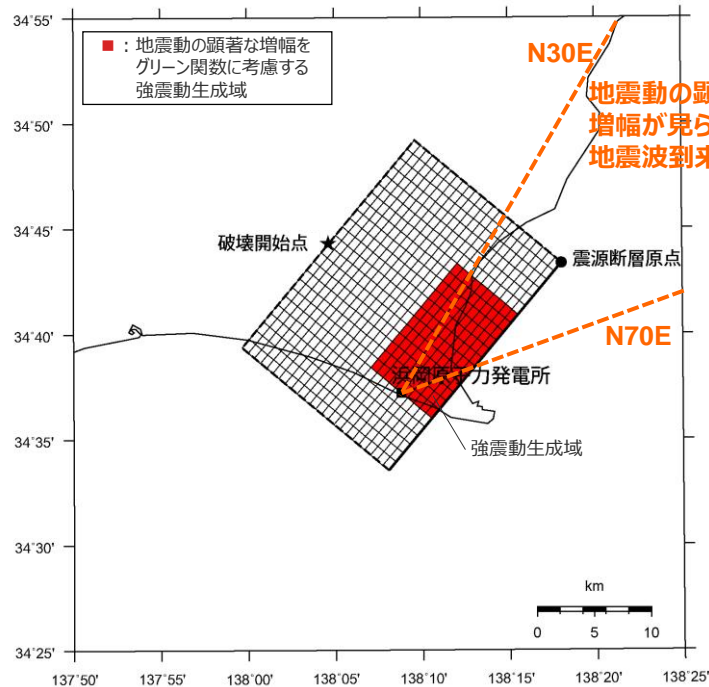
34°55'
34°50'
34°45'
34°40'
34°35'
34°30'
34°25'

■：地震動の顕著な増幅をグリーン関数に考慮する強震動生成域

N30E

地震動の顕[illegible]
増幅が見ら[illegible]
地震波到来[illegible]

破壊開始点

震源断層原点

N70E

浜岡原子力発電所

強震動生成域

km
0 5 10

137°50' 137°55' 138°00' 138°05' 138°10' 138°15' 138°20' 138°25'